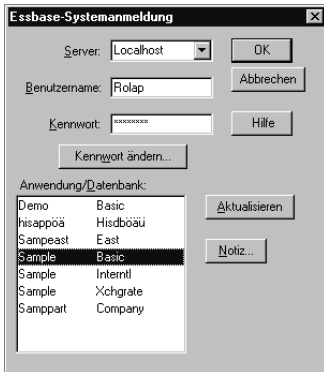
Essbase-Systemanmeldung

Server: Localhost

Benutzername: Rolap

Kennwort: ********

OK

Abbrechen

Hilfe

Kennwort ändern...

Anwendung/Datenbank:

| | |
|---|---|
| Demo | Basic |
| hisappöä | Hisdböäü |
| Sampeast | East |
| Sample | Basic |
| Sample | Interntl |
| Sample | Xchgrate |
| Samppart | Company |

Aktualisieren

Notiz...